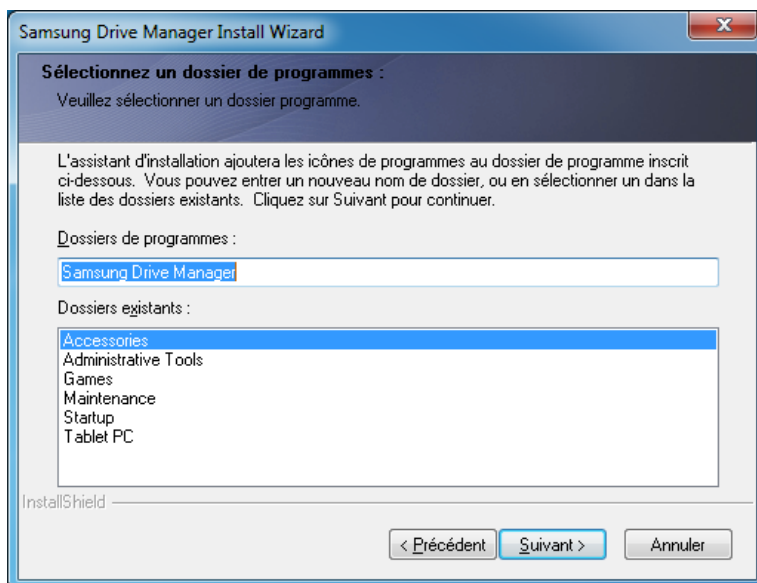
Samsung Drive Manager Install Wizard

Sélectionnez un dossier de programmes :

Veuillez sélectionner un dossier programme.

L'assistant d'installation ajoutera les icônes de programmes au dossier de programme inscrit ci-dessous. Vous pouvez entrer un nouveau nom de dossier, ou en sélectionner un dans la liste des dossiers existants. Cliquez sur Suivant pour continuer.

Dossiers de programmes :

Samsung Drive Manager

Dossiers existants :

Accessories
Administrative Tools
Games
Maintenance
Startup
Tablet PC

InstallShield

< Précédent

Suivant >

Annuler